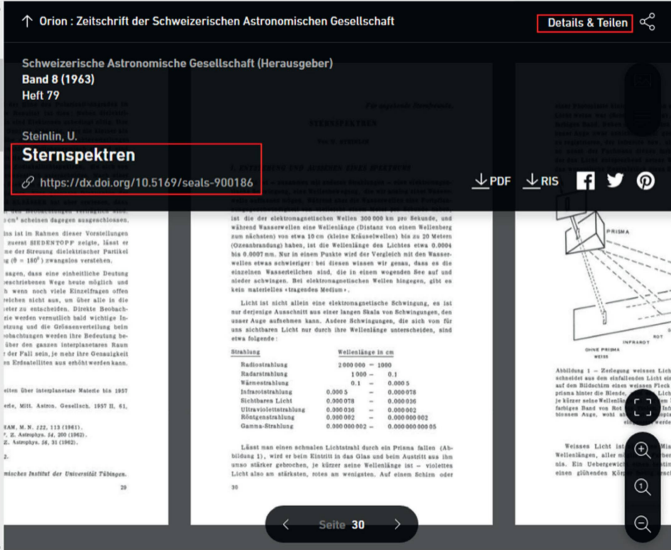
Orion : Zeitschrift der Schweizerischen Astronomischen Gesellschaft

Details & Teilen

Schweizerische Astronomische Gesellschaft (Herausgeber)
Band 8 (1963)
Heft 79

Steinlin, U.

Sternspektren

https://dx.doi.org/10.5169/seals-900186

PDF RIS

Seite 30

ist die der elektromagnetischen Wellen 300 000 km pro Sekunde, und während Wasserwellen eine Wellenlänge (Distanz von einem Wellenberg zum nächsten) von etwa 10 cm (kleine Kräuselwellen) bis zu 20 Metern (Ozeanbrandung) haben, ist die Wellenlänge des Lichtes etwa 0.0004 bis 0.0007 mm. Nur in einem Punkte wird der Vergleich mit den Wasserwellen etwas schwierig: bei diesen wissen wir genau, dass es die einzelnen Wasserteilchen sind, die in einem wogenden See auf und nieder schwingen. Bei elektromagnetischen Wellen hingegen, gibt es kein materielles «tragendes Medium».

Licht ist nicht allein eine elektromagnetische Schwingung, es ist nur derjenige Ausschnitt aus einer langen Skala von Schwingungen, den unser Auge aufnehmen kann. Andere Schwingungen, die sich vom für uns sichtbaren Licht nur durch ihre Wellenlänge unterscheiden, sind etwa folgende:

| Strahlung | Wellenlänge in cm |
|---|---|
| Radiostrahlung | 2 000 000 – 1000 |
| Radarstrahlung | 1000 – 0.1 |
| Wärmestrahlung | 0.1 – 0.000 5 |
| Infrarotstrahlung | 0.000 5 – 0.000 078 |
| Sichtbares Licht | 0.000 078 – 0.000 036 |
| Ultraviolettstrahlung | 0.000 036 – 0.000 002 |
| Röntgenstrahlung | 0.000 002 – 0.000 000 002 |
| Gamma-Strahlung | 0.000 000 002 – 0.000 000 000 05 |

Lässt man einen schmalen Lichtstrahl durch ein Prisma fallen (Abbildung 1), wird er beim Eintritt in das Glas und beim Austritt aus ihm umso stärker gebrochen, je kürzer seine Wellenlänge ist – violettes Licht also am stärksten, roten am wenigsten. Auf einem Schirm oder

30

PRISMA

INFRAROT

Abbildung 1 – Zerlegung weissen Licht schneidet aus dem einfallenden Licht ei auf ein Bündelchen eines weissen Fleck fällt dieses Bündel zuerst farbigen Band von Rot

Weissen Licht ist Wellenlängen, aber Es Uebergewicht einen glühenden Körper

29